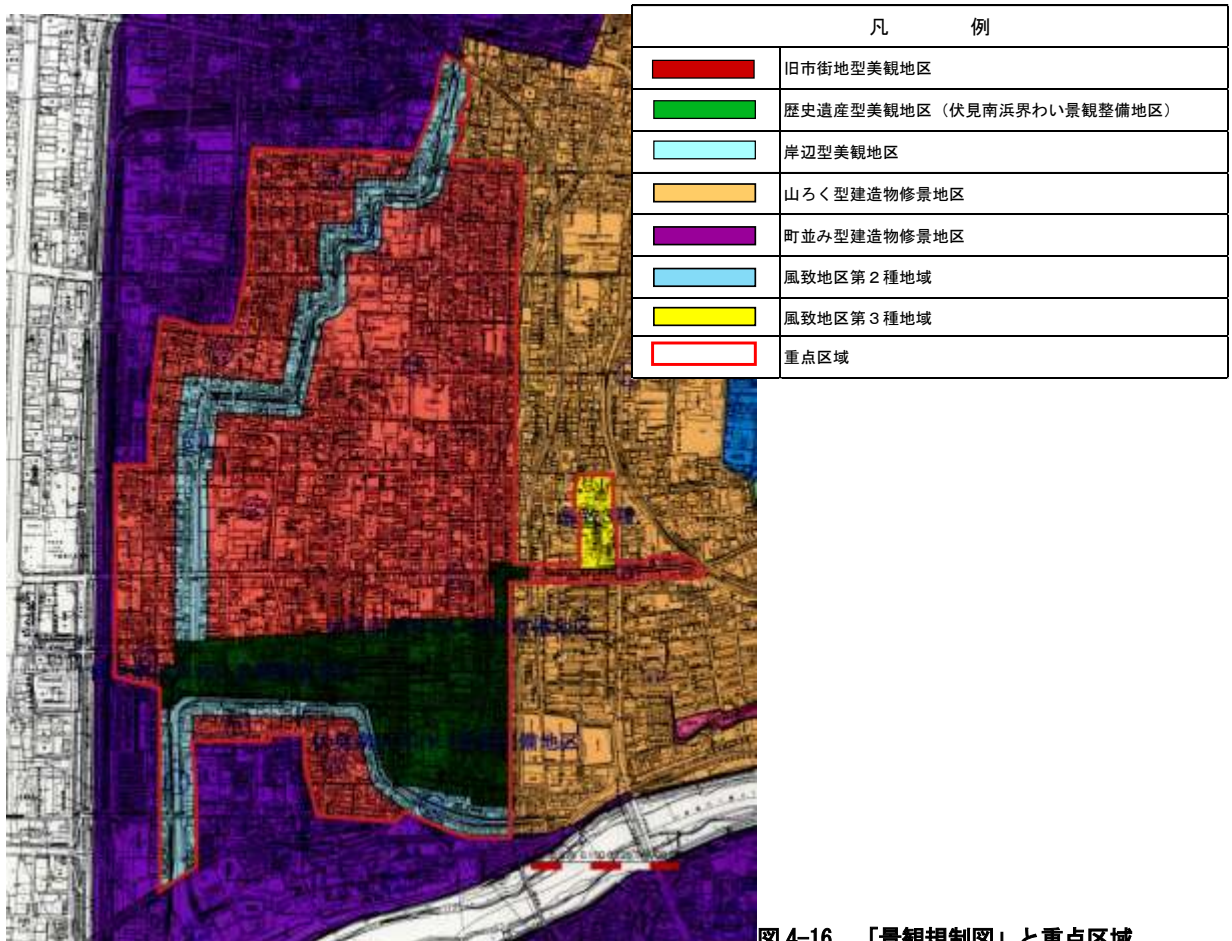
凡　　例

旧市街地型美観地区

歴史遺産型美観地区（伏見南浜界わい景観整備地区）

岸辺型美観地区

山ろく型建造物修景地区

町並み型建造物修景地区

風致地区第２種地域

風致地区第３種地域

重点区域

伏見南浜界わい景観整備地区

図 4-16　「景観規制図」と重点区域